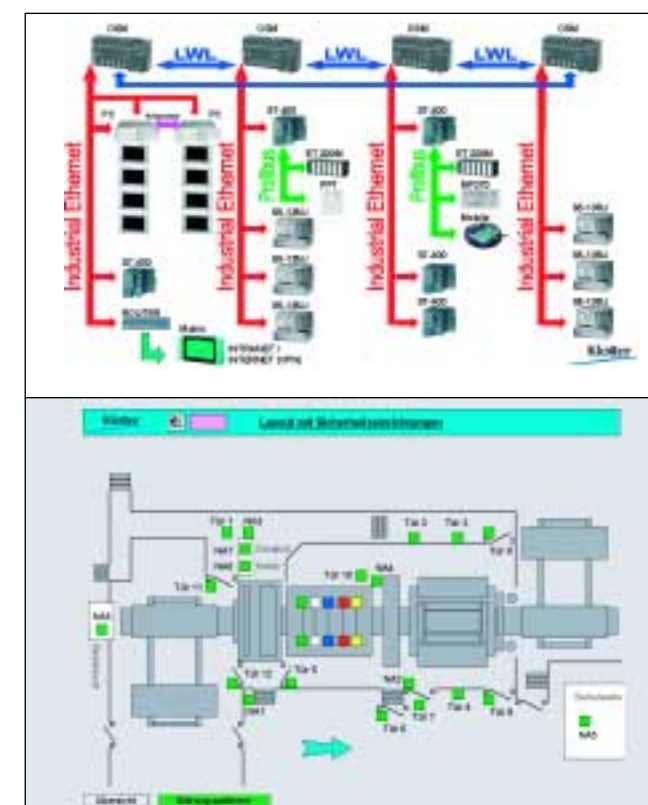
OSM
OSM
OSM
OSM
LWL
LWL
LWL
Industrial Ethernet
Industrial Ethernet
Industrial Ethernet
Industrial Ethernet
PC
PC
ST 400
ST 400
ROUTER
Profibus
Profibus
ET 200M
ET 200M
ST 400
ST 400
ST 400
Modem
INTRANET / INTERNET (VPN)
Kleiber
Kleiber
Layout mit Sicherheitseinrichtungen
Tür 1
NA3
NA1
NA0
Tür 10
Tür 2
Tür 3
Tür 9
NA4
NA8
Tür 12
Tür 5
NA7
NA2
Tür 7
Tür 6
Tür 4
Tür 8
NA5
Übersicht
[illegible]